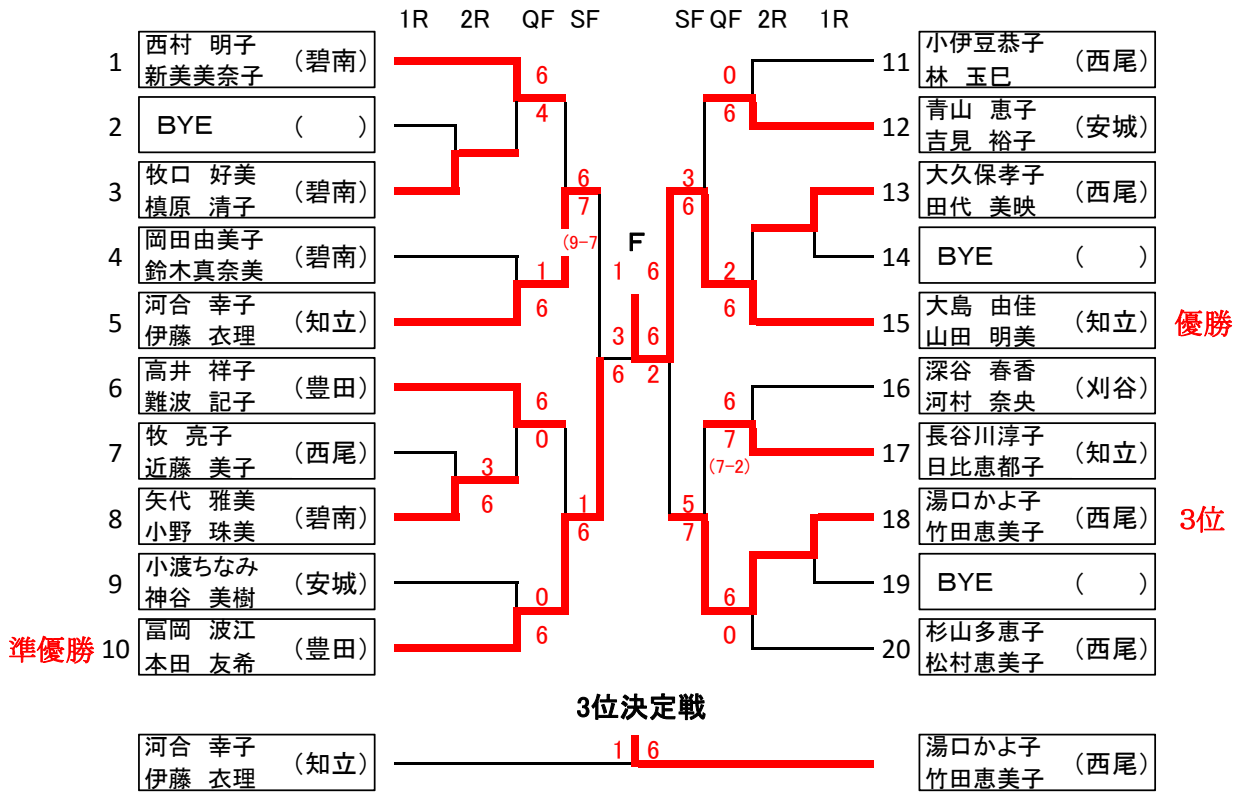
1R 2R QF SF SF QF 2R 1R

1 西村 明子 新美美奈子 （碧南）
2 BYE （ ）
3 牧口 好美 槙原 清子 （碧南）
4 岡田由美子 鈴木真奈美 （碧南）
5 河合 幸子 伊藤 衣理 （知立）
6 高井 祥子 難波 記子 （豊田）
7 牧 亮子 近藤 美子 （西尾）
8 矢代 雅美 小野 珠美 （碧南）
9 小渡ちなみ 神谷 美樹 （安城）
準優勝 10 冨岡 波江 本田 友希 （豊田）

11 小伊豆恭子 林 玉巳 （西尾）
12 青山 恵子 吉見 裕子 （安城）
13 大久保孝子 田代 美映 （西尾）
14 BYE （ ）
15 大島 由佳 山田 明美 （知立） 優勝
16 深谷 春香 河村 奈央 （刈谷）
17 長谷川淳子 日比恵都子 （知立）
18 湯口かよ子 竹田恵美子 （西尾） 3位
19 BYE （ ）
20 杉山多恵子 松村恵美子 （西尾）

6 4 6 7 (9-7) 1 6 6 0 3 6 1 6 0 6
F 1 6 3 6 6 2
0 6 3 6 2 6 6 7 (7-2) 5 7 6 0

3位決定戦
河合 幸子 伊藤 衣理 （知立） 1 6 湯口かよ子 竹田恵美子 （西尾）